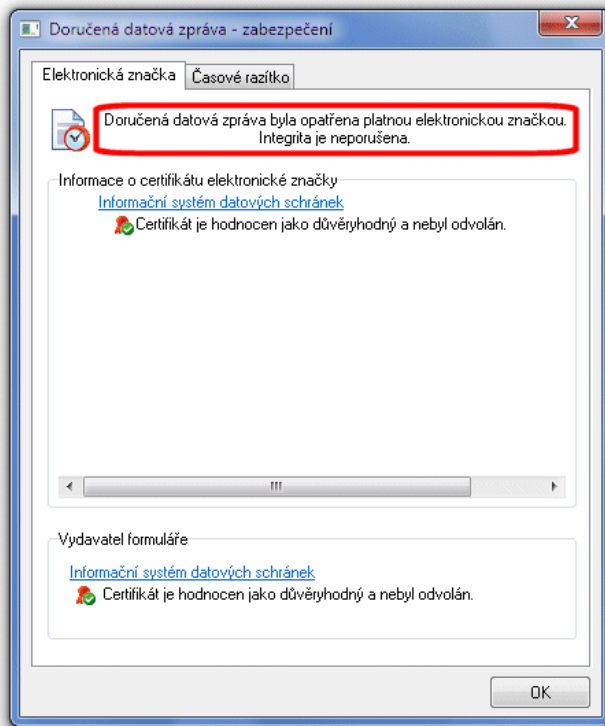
Doručená datová zpráva - zabezpečení

Elektronická značka | Časové razítko

Doručená datová zpráva byla opatřena platnou elektronickou značkou. Integrita je neporušena.

Informace o certifikátu elektronické značky

Informační systém datových schránek

Certifikát je hodnocen jako důvěryhodný a nebyl odvolán.

Vydavatel formuláře

Informační systém datových schránek

Certifikát je hodnocen jako důvěryhodný a nebyl odvolán.

OK